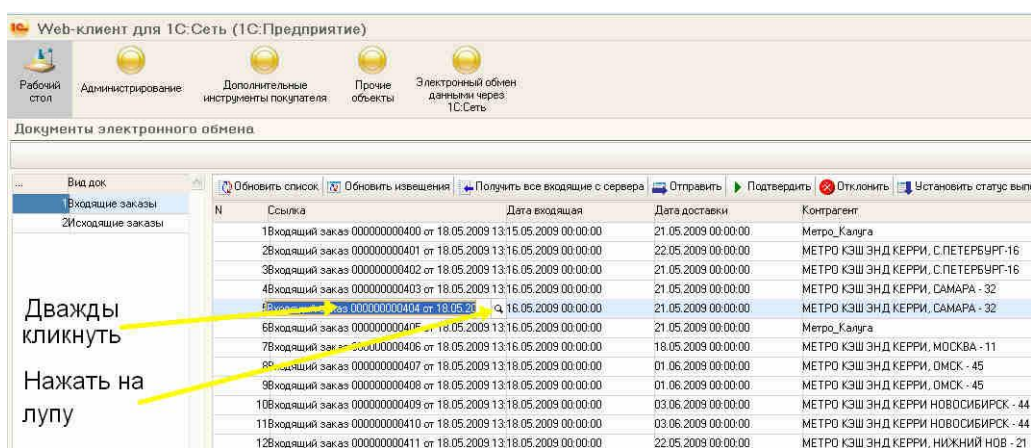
Web-клиент для 1С:Сеть (1С:Предприятие)

Рабочий стол
Администрирование
Дополнительные инструменты покупателя
Прочие объекты
Электронный обмен данными через 1С:Сеть

Документы электронного обмена

| ... | Вид док |
|---|---|
| 1 | Входящие заказы |
| 2 | Исходящие заказы |

Обновить список | Обновить извещения | Получить все входящие с сервера | Отправить | Подтвердить | Отклонить | Установить статус вып

| N | Ссылка | Дата входящая | Дата доставки | Контрагент |
|---|---|---|---|---|
| 1 | Входящий заказ 000000000400 от 18.05.2009 13:1 | 5.05.2009 00:00:00 | 21.05.2009 00:00:00 | Метро_Калуга |
| 2 | Входящий заказ 000000000401 от 18.05.2009 13:1 | 6.05.2009 00:00:00 | 22.05.2009 00:00:00 | МЕТРО КЭШ ЭНД КЕРРИ, С.ПЕТЕРБУРГ-16 |
| 3 | Входящий заказ 000000000402 от 18.05.2009 13:1 | 6.05.2009 00:00:00 | 21.05.2009 00:00:00 | МЕТРО КЭШ ЭНД КЕРРИ, С.ПЕТЕРБУРГ-16 |
| 4 | Входящий заказ 000000000403 от 18.05.2009 13:1 | 6.05.2009 00:00:00 | 21.05.2009 00:00:00 | МЕТРО КЭШ ЭНД КЕРРИ, САМАРА - 32 |
| 5 | Входящий заказ 000000000404 от 18.05.20 | 16.05.2009 00:00:00 | 21.05.2009 00:00:00 | МЕТРО КЭШ ЭНД КЕРРИ, САМАРА - 32 |
| 6 | Входящий заказ 000000000405 | 16.05.2009 00:00:00 | 21.05.2009 00:00:00 | Метро_Калуга |
| 7 | Входящий заказ 000000000406 от 18.05.2009 13:1 | 6.05.2009 00:00:00 | 18.05.2009 00:00:00 | МЕТРО КЭШ ЭНД КЕРРИ, МОСКВА - 11 |
| 8 | Входящий заказ 000000000407 от 18.05.2009 13:1 | 8.05.2009 00:00:00 | 01.06.2009 00:00:00 | МЕТРО КЭШ ЭНД КЕРРИ, ОМСК - 45 |
| 9 | Входящий заказ 000000000408 от 18.05.2009 13:1 | 8.05.2009 00:00:00 | 01.06.2009 00:00:00 | МЕТРО КЭШ ЭНД КЕРРИ, ОМСК - 45 |
| 10 | Входящий заказ 000000000409 от 18.05.2009 13:1 | 8.05.2009 00:00:00 | 03.06.2009 00:00:00 | МЕТРО КЭШ ЭНД КЕРРИ НОВОСИБИРСК - 44 |
| 11 | Входящий заказ 000000000410 от 18.05.2009 13:1 | 8.05.2009 00:00:00 | 03.06.2009 00:00:00 | МЕТРО КЭШ ЭНД КЕРРИ НОВОСИБИРСК - 44 |
| 12 | Входящий заказ 000000000411 от 18.05.2009 13:1 | 8.05.2009 00:00:00 | 22.05.2009 00:00:00 | МЕТРО КЭШ ЭНД КЕРРИ, НИЖНИЙ НОВ - 21 |

Дважды кликнуть

Нажать на лупу